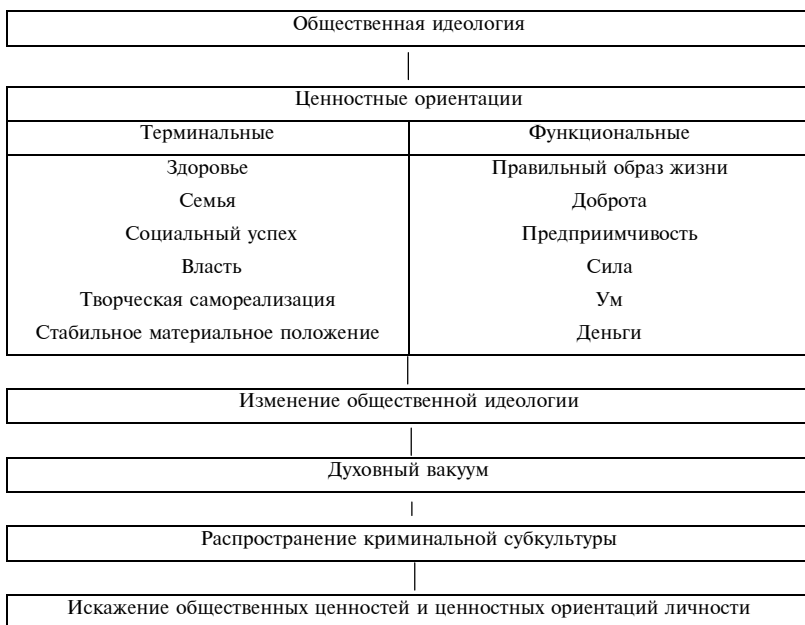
Общественная идеология

| Ценностные ориентации | |
|---|---|
| Терминальные | Функциональные |
| Здоровье | Правильный образ жизни |
| Семья | Доброта |
| Социальный успех | Предприимчивость |
| Власть | Сила |
| Творческая самореализация | Ум |
| Стабильное материальное положение | Деньги |

Изменение общественной идеологии

Духовный вакуум

Распространение криминальной субкультуры

Искажение общественных ценностей и ценностных ориентаций личности